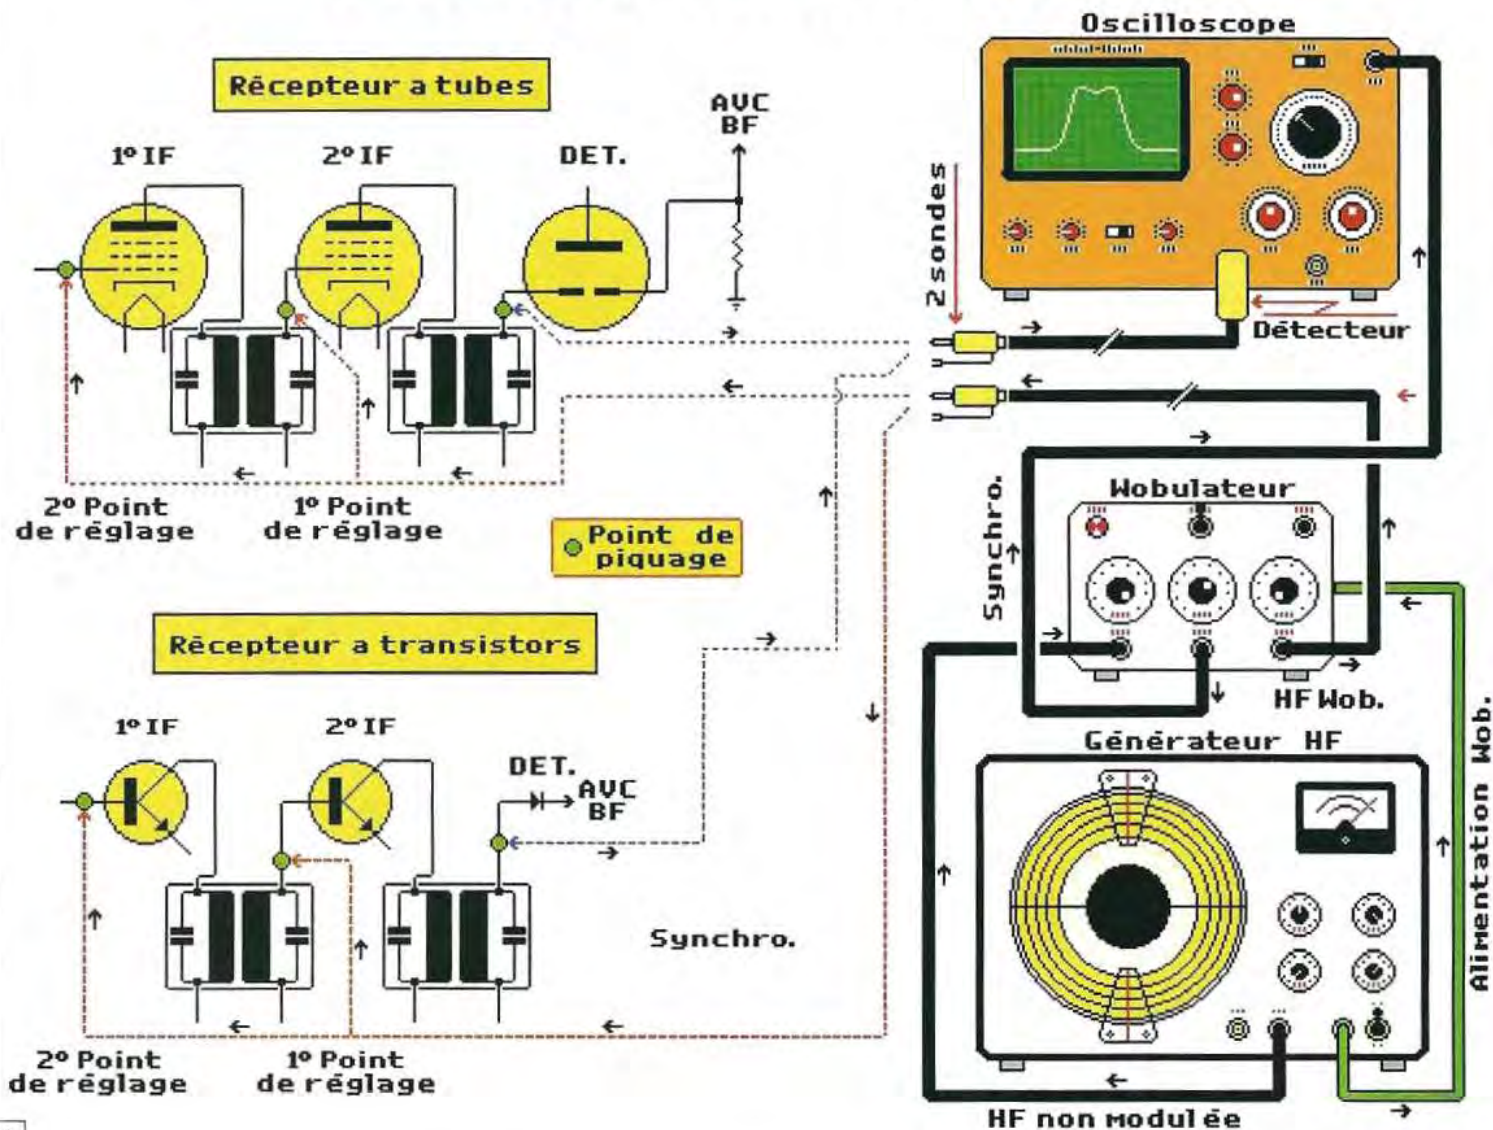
Récepteur a tubes

1º IF

2º IF

DET.

AVC
BF

2º Point
de réglage

1º Point
de réglage

Point de
piquage

Récepteur a transistors

1º IF

2º IF

DET.

AVC
BF

Synchro.

2º Point
de réglage

1º Point
de réglage

Oscilloscope

2 sondes

Détecteur

Wobulateur

Synchro.

HF Wob.

Générateur HF

Alimentation Wob.

HF non modulée